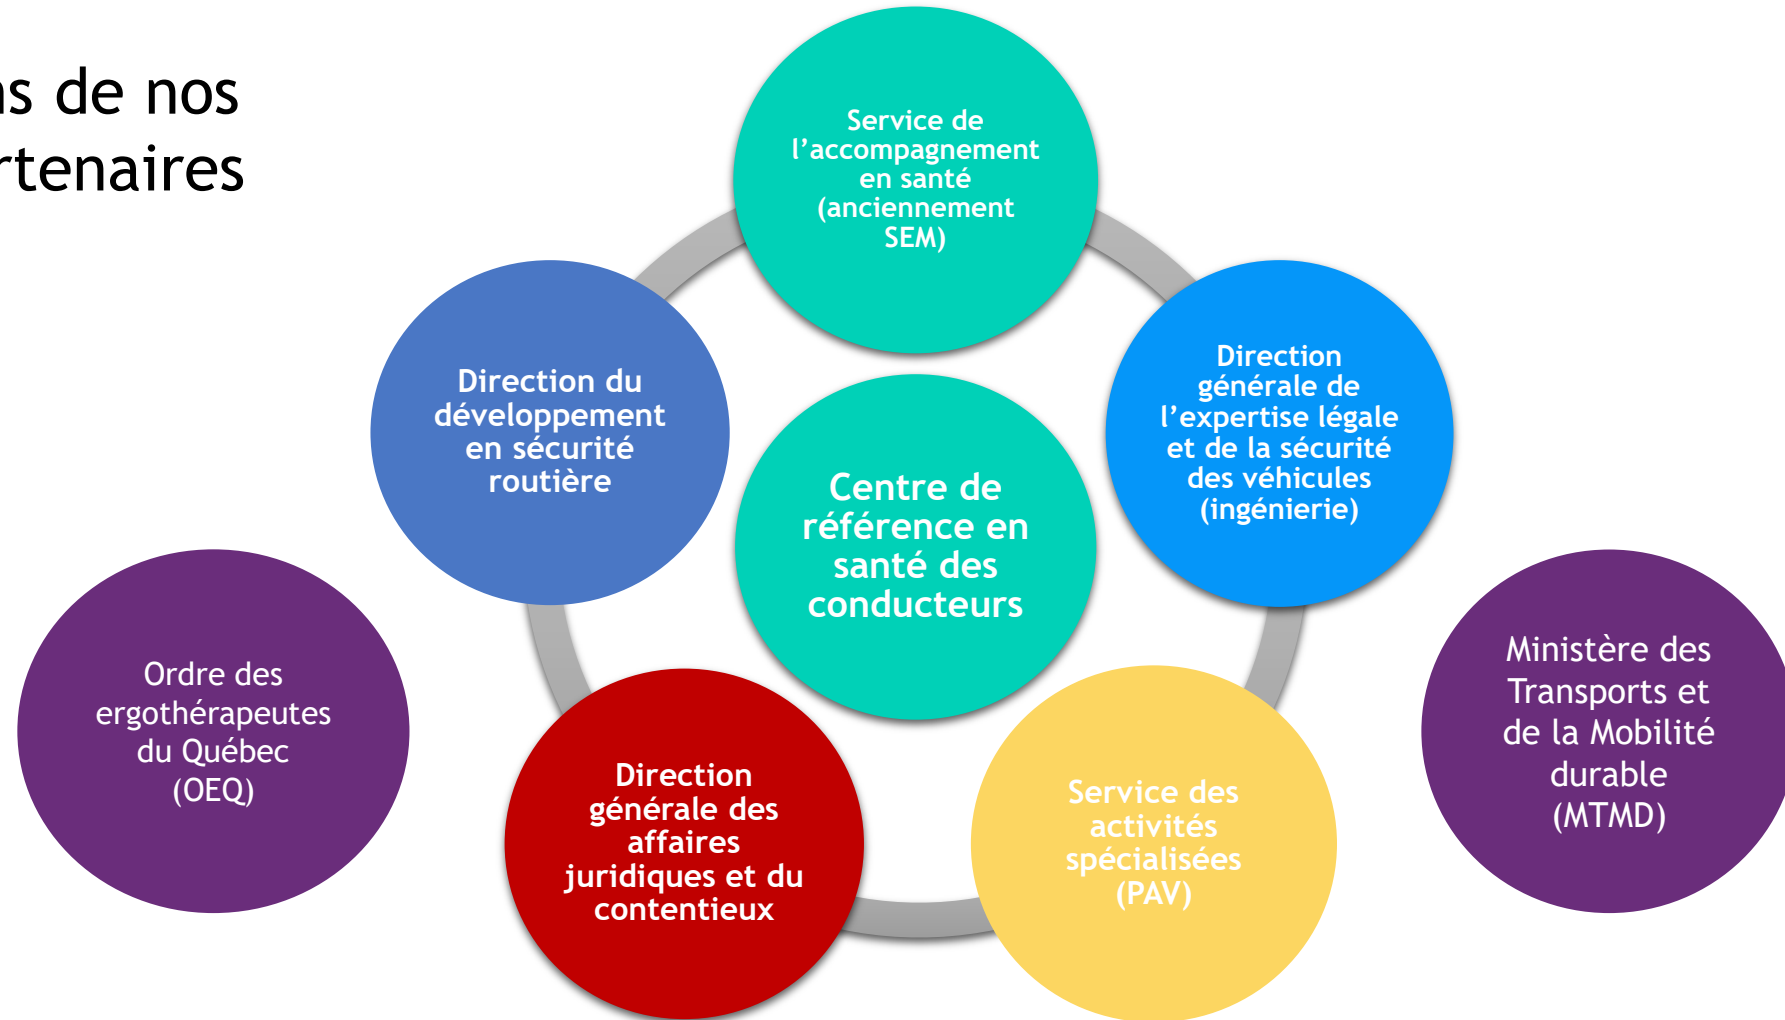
ns de nos
rtenaires

Service de l'accompagnement en santé (anciennement SEM)

Direction du développement en sécurité routière

Direction générale de l'expertise légale et de la sécurité des véhicules (ingénierie)

Centre de référence en santé des conducteurs

Ordre des ergothérapeutes du Québec (OEQ)

Ministère des Transports et de la Mobilité durable (MTMD)

Direction générale des affaires juridiques et du contentieux

Service des activités spécialisées (PAV)